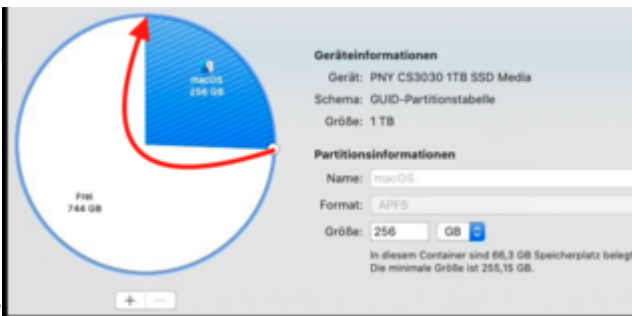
macOS
256 GB

Frei
744 GB

+ −

Geräteinformationen

Gerät: PNY CS3030 1TB SSD Media

Schema: GUID-Partitionstabelle

Größe: 1 TB

Partitionsinformationen

Name: macOS

Format: APFS

Größe: 256 GB

In diesem Container sind 66,3 GB Speicherplatz belegt
Die minimale Größe ist 255,15 GB.